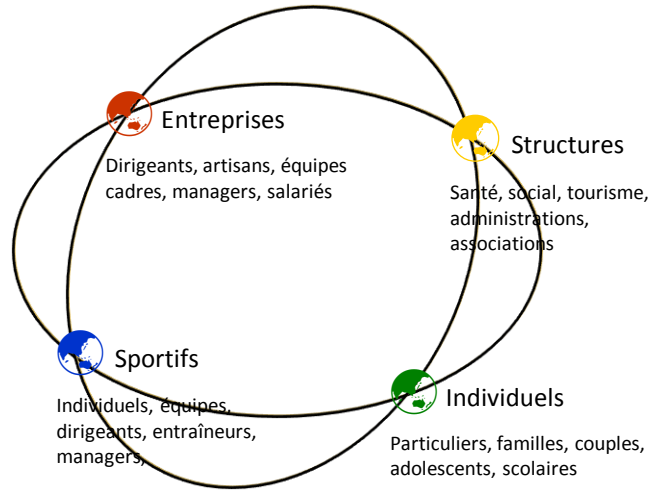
Entreprises

Dirigeants, artisans, équipes cadres, managers, salariés

Structures

Santé, social, tourisme, administrations, associations

Sportifs

Individuels, équipes, dirigeants, entraîneurs, managers,

Individuels

Particuliers, familles, couples, adolescents, scolaires